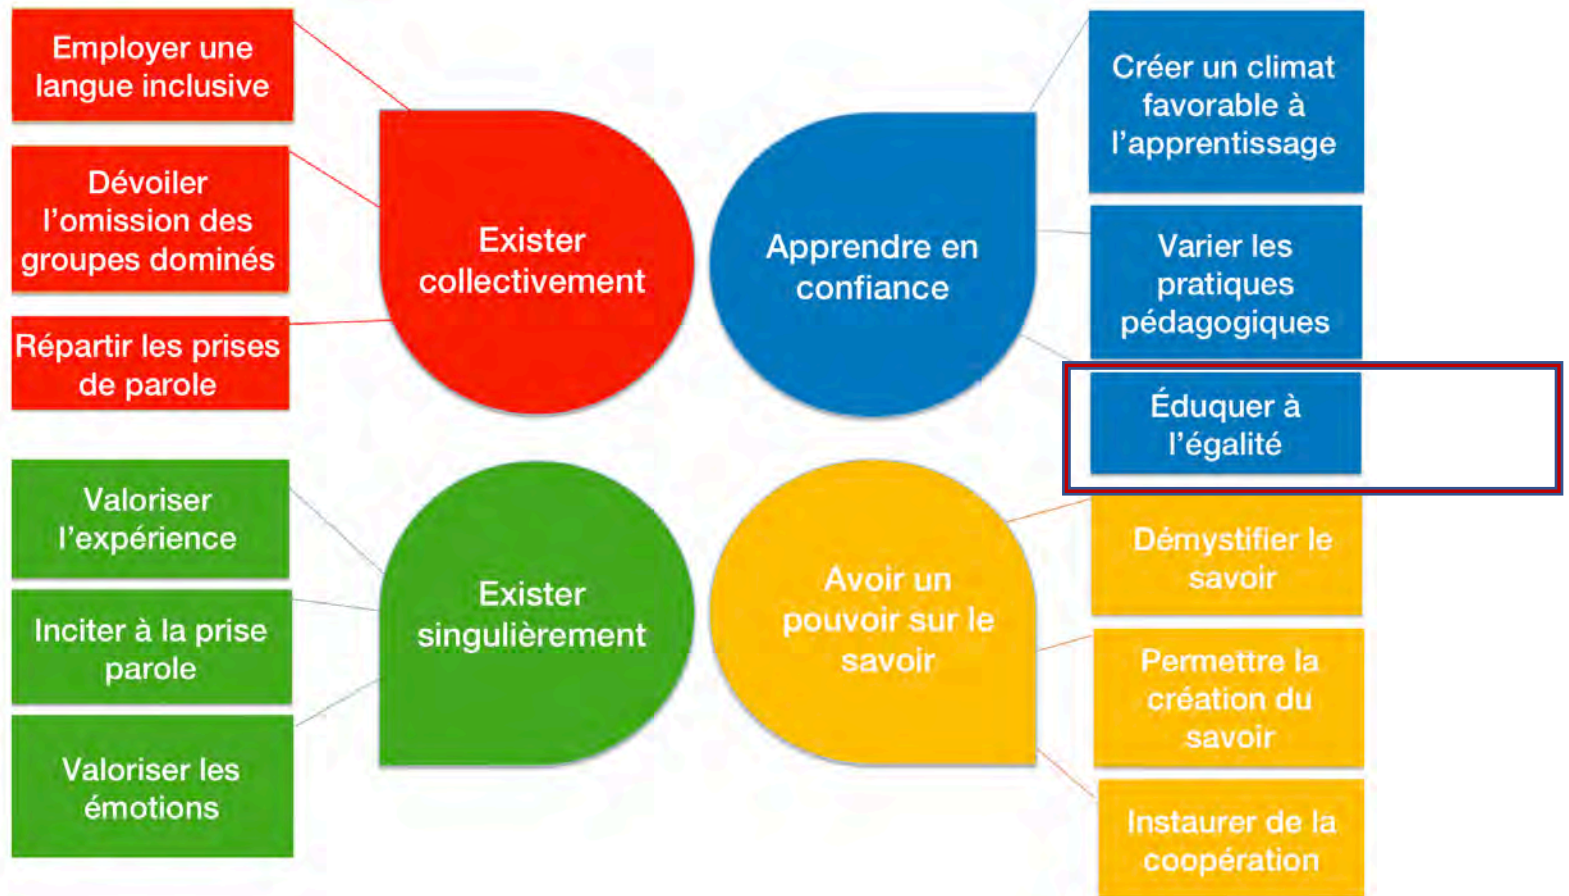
Employer une langue inclusive

Dévoiler l'omission des groupes dominés

Répartir les prises de parole

Exister collectivement

Apprendre en confiance

Créer un climat favorable à l'apprentissage

Varier les pratiques pédagogiques

Éduquer à l'égalité

Valoriser l'expérience

Inciter à la prise parole

Valoriser les émotions

Exister singulièrement

Avoir un pouvoir sur le savoir

Démystifier le savoir

Permettre la création du savoir

Instaurer de la coopération